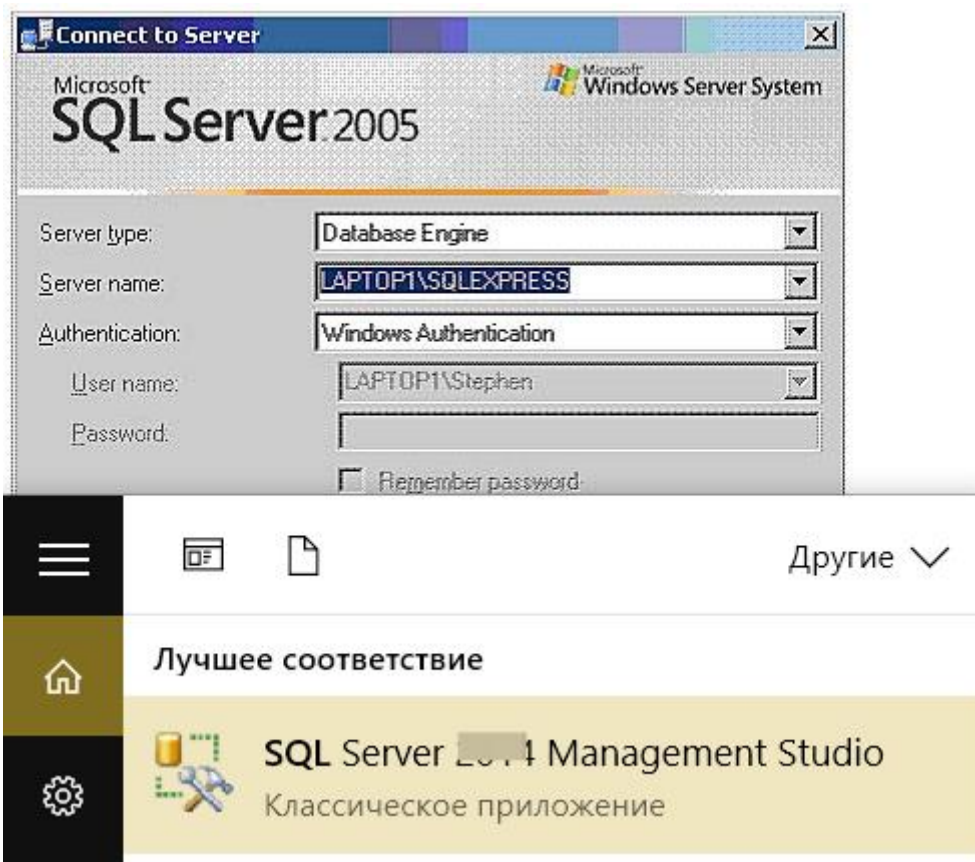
Connect to Server

Microsoft SQL Server 2005

Microsoft Windows Server System

Server type: Database Engine

Server name: LAPTOP1\SQLEXPRESS

Authentication: Windows Authentication

User name: LAPTOP1\Stephen

Password:

Remember password

Другие

Лучшее соответствие

SQL Server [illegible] Management Studio

Классическое приложение